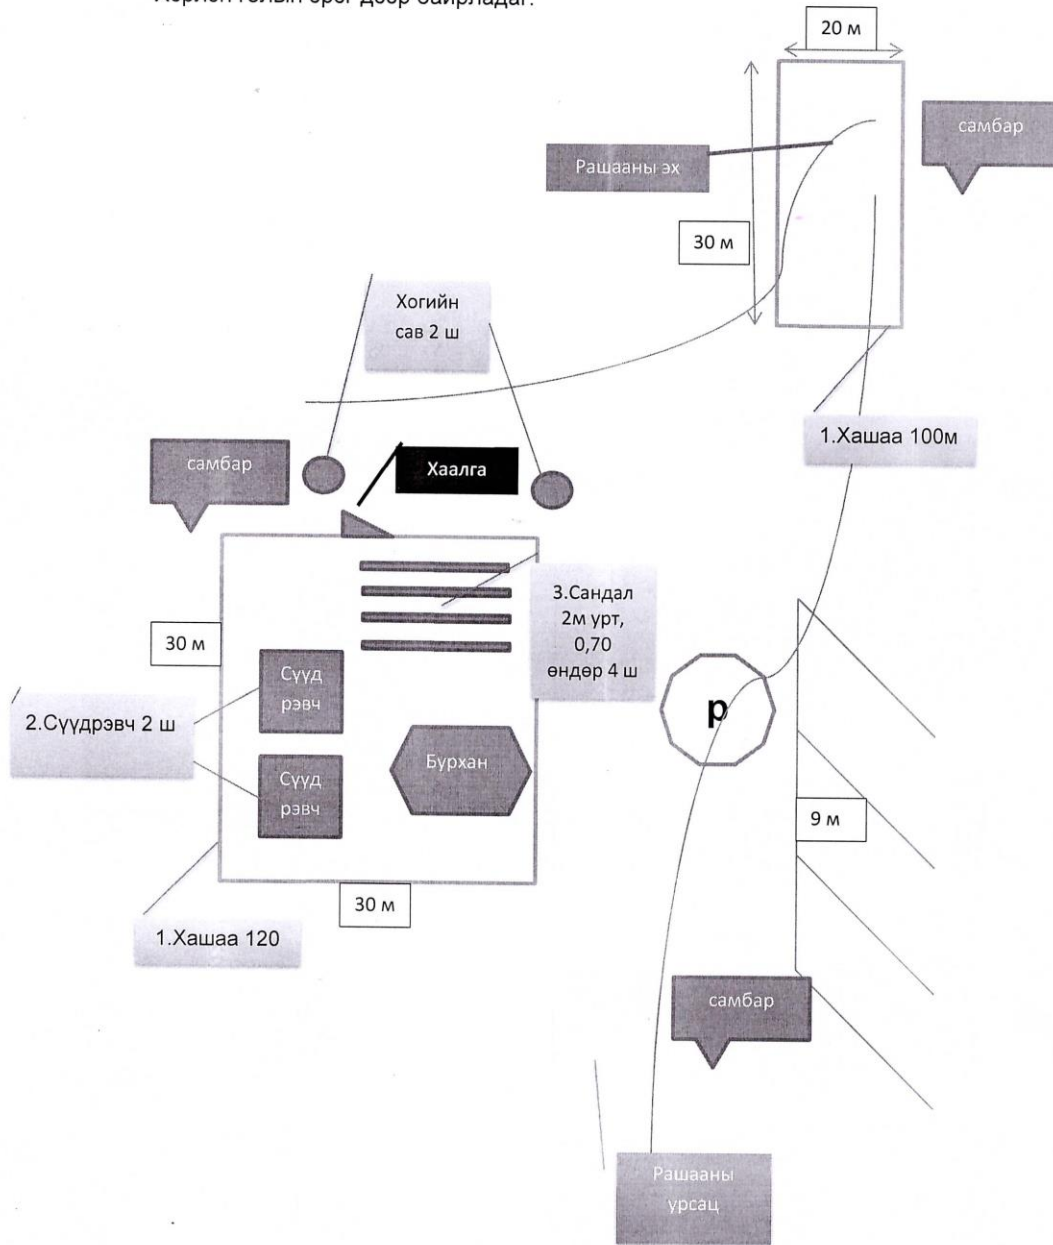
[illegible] голын эрэг дээр байрладаг.

20 м

самбар

Рашааны эх

30 м

Хогийн сав 2 ш

1.Хашаа 100м

самбар

Хаалга

3.Сандал 2м урт, 0,70 өндөр 4 ш

30 м

Сүүд рэвч

2.Сүүдрэвч 2 ш

Сүүд рэвч

Бурхан

p

9 м

30 м

1.Хашаа 120

самбар

Рашааны урсац